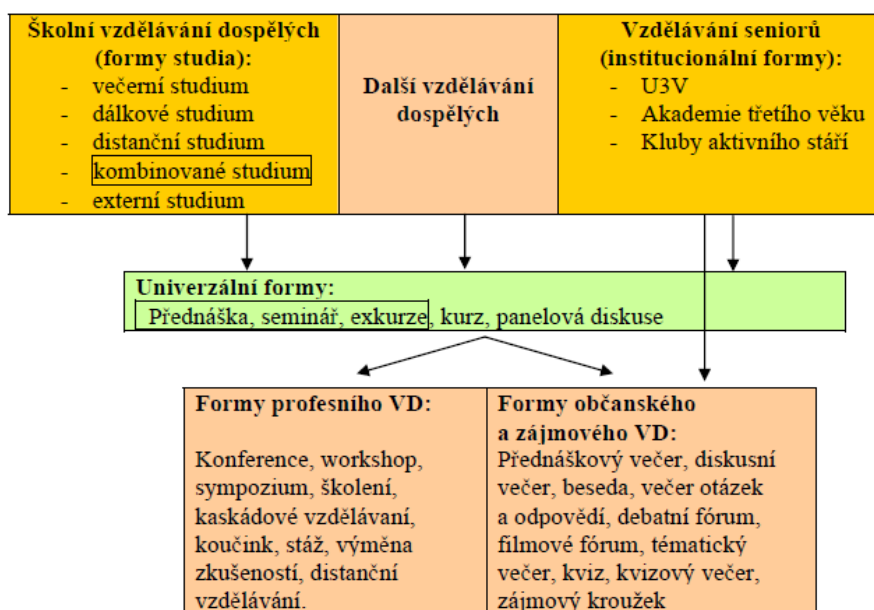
**Školní vzdělávání dospělých (formy studia):**
- večerní studium
- dálkové studium
- distanční studium
- kombinované studium
- externí studium

**Další vzdělávání dospělých**

**Vzdělávání seniorů (institucionální formy):**
- U3V
- Akademie třetího věku
- Kluby aktivního stáří

**Univerzální formy:**
Přednáška, seminář, exkurze, kurz, panelová diskuse

**Formy profesního VD:**

Konference, workshop, sympozium, školení, kaskádové vzdělávaní, koučink, stáž, výměna zkušeností, distanční vzdělávání.

**Formy občanského a zájmového VD:**
Přednáškový večer, diskusní večer, beseda, večer otázek a odpovědí, debatní fórum, filmové fórum, tématický večer, kviz, kvizový večer, zájmový kroužek